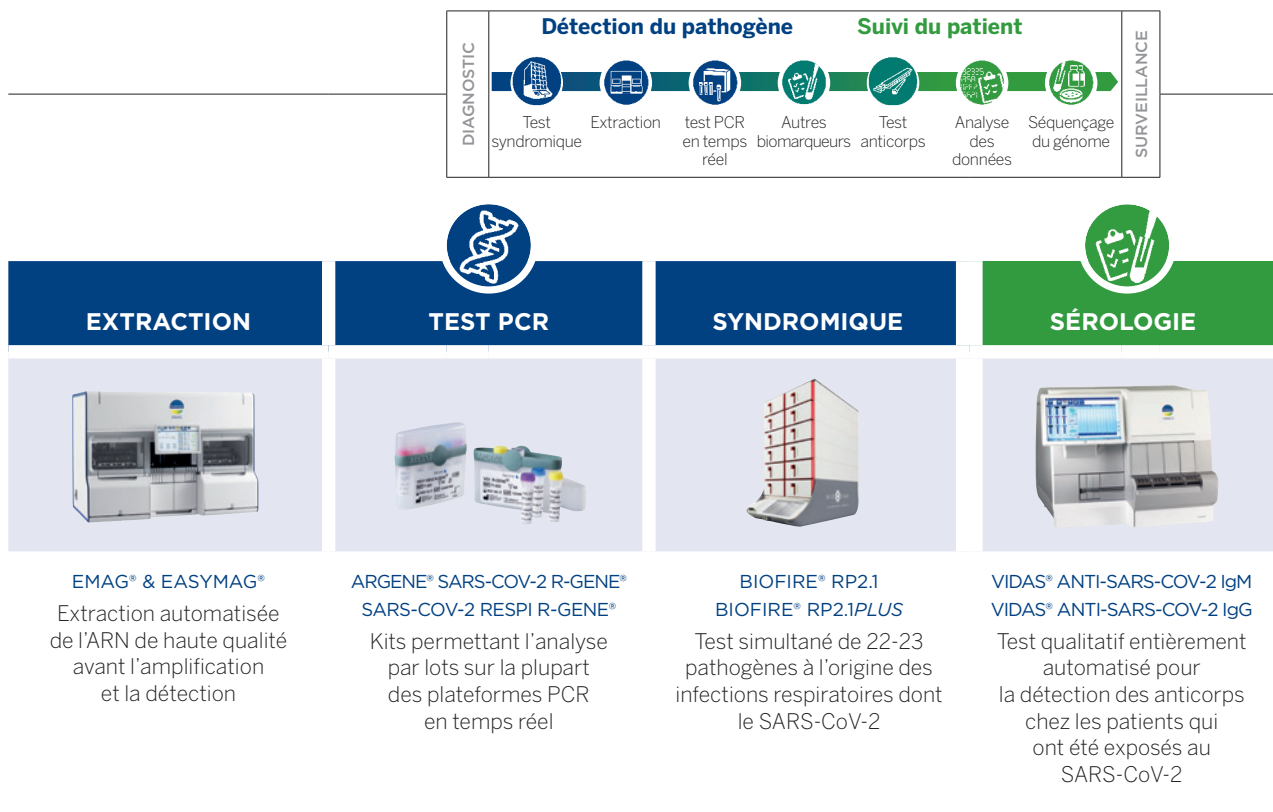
DIAGNOSTIC

Détection du pathogène

Suivi du patient

SURVEILLANCE

Test syndromique

Extraction

test PCR en temps réel

Autres biomarqueurs

Test anticorps

Analyse des données

Séquençage du génome

EXTRACTION

TEST PCR

SYNDROMIQUE

SÉROLOGIE

EMAG® & EASYMAG®

Extraction automatisée de l'ARN de haute qualité avant l'amplification et la détection

ARGENE® SARS-COV-2 R-GENE®
SARS-COV-2 RESPI R-GENE®

Kits permettant l'analyse par lots sur la plupart des plateformes PCR en temps réel

BIOFIRE® RP2.1
BIOFIRE® RP2.1PLUS

Test simultané de 22-23 pathogènes à l'origine des infections respiratoires dont le SARS-CoV-2

VIDAS® ANTI-SARS-COV-2 IgM
VIDAS® ANTI-SARS-COV-2 IgG

Test qualitatif entièrement automatisé pour la détection des anticorps chez les patients qui ont été exposés au SARS-CoV-2